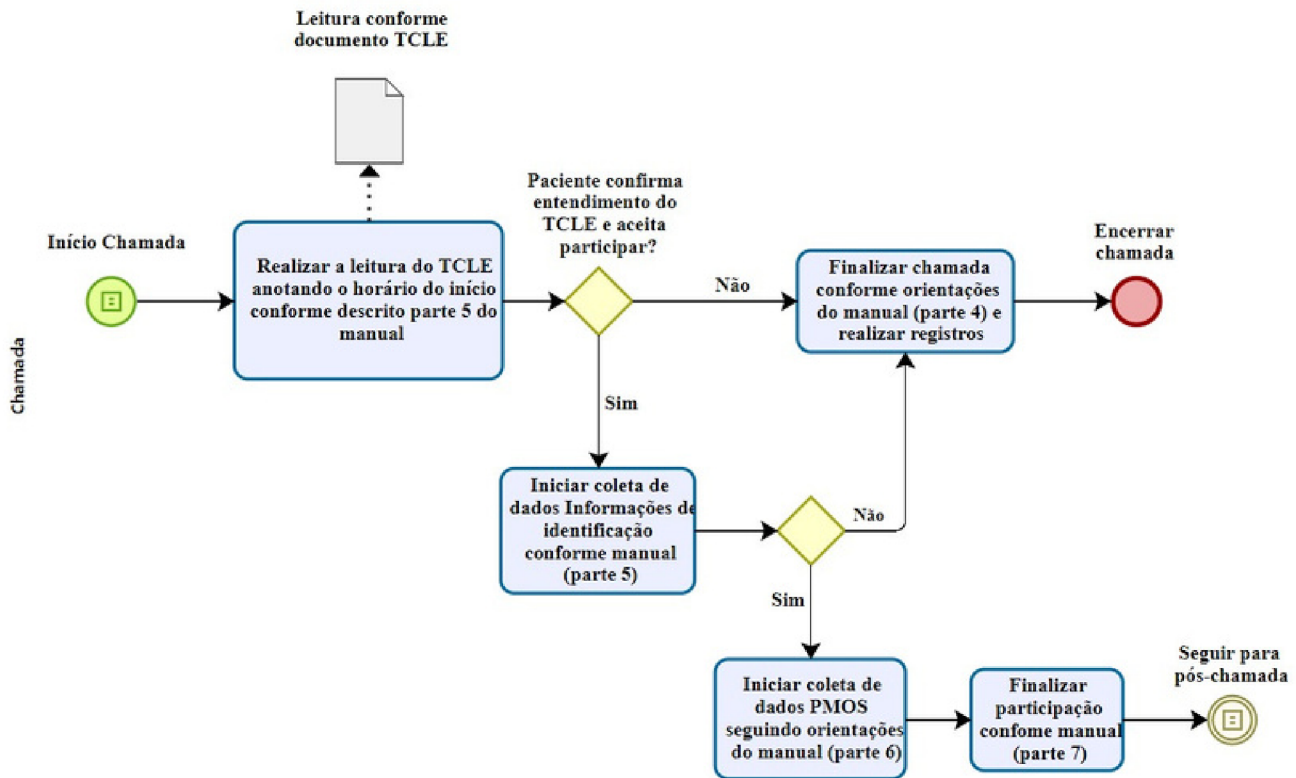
Chamada

Leitura conforme documento TCLE

Início Chamada

Realizar a leitura do TCLE anotando o horário do início conforme descrito parte 5 do manual

Paciente confirma entendimento do TCLE e aceita participar?

Não

Finalizar chamada conforme orientações do manual (parte 4) e realizar registros

Encerrar chamada

Sim

Iniciar coleta de dados Informações de identificação conforme manual (parte 5)

Não

Sim

Iniciar coleta de dados PMOS seguindo orientações do manual (parte 6)

Finalizar participação confome manual (parte 7)

Seguir para pós-chamada